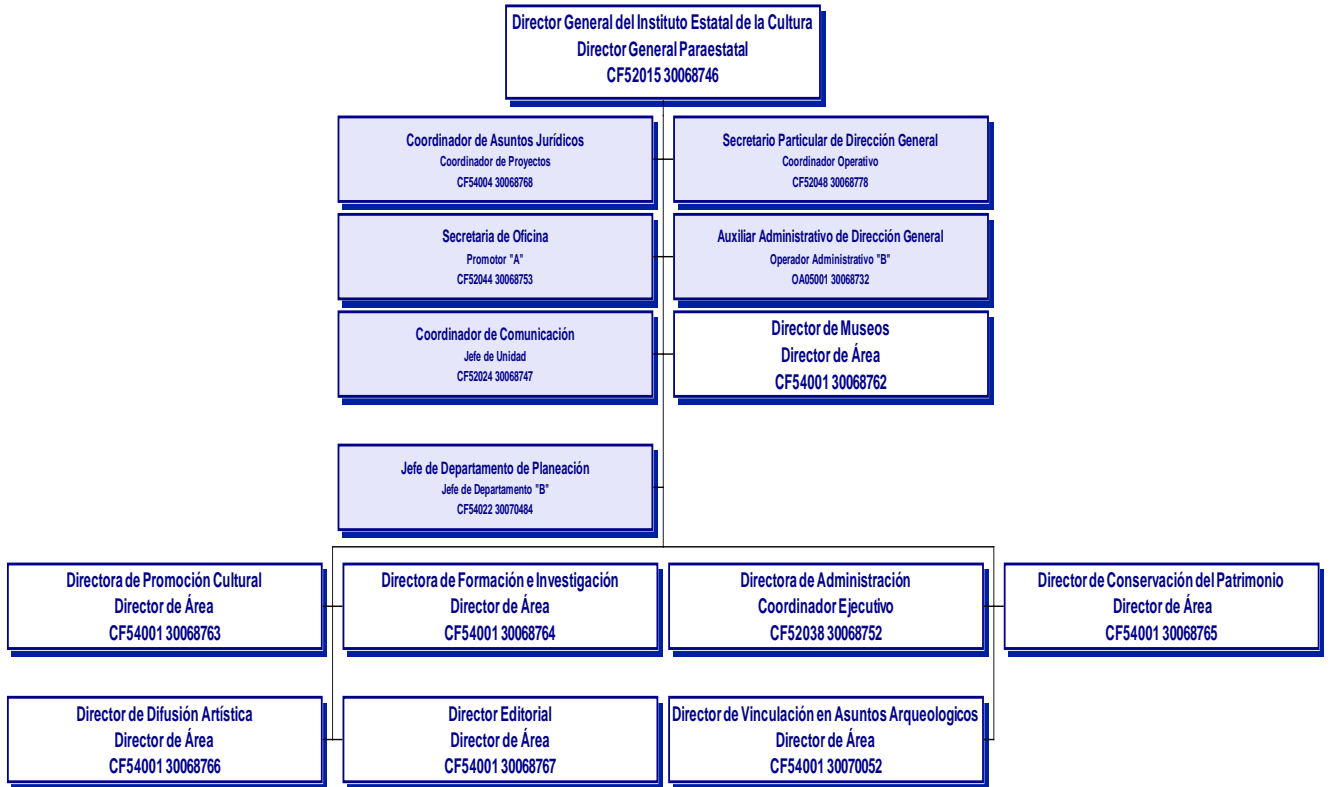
Director General del Instituto Estatal de la Cultura
Director General Paraestatal
CF52015 30068746

Coordinador de Asuntos Jurídicos
Coordinador de Proyectos
CF54004 30068768

Secretario Particular de Dirección General
Coordinador Operativo
CF52048 30068778

Secretaria de Oficina
Promotor "A"
CF52044 30068753

Auxiliar Administrativo de Dirección General
Operador Administrativo "B"
OA05001 30068732

Coordinador de Comunicación
Jefe de Unidad
CF52024 30068747

Director de Museos
Director de Área
CF54001 30068762

Jefe de Departamento de Planeación
Jefe de Departamento "B"
CF54022 30070484

Directora de Promoción Cultural
Director de Área
CF54001 30068763

Directora de Formación e Investigación
Director de Área
CF54001 30068764

Directora de Administración
Coordinador Ejecutivo
CF52038 30068752

Director de Conservación del Patrimonio
Director de Área
CF54001 30068765

Director de Difusión Artística
Director de Área
CF54001 30068766

Director Editorial
Director de Área
CF54001 30068767

Director de Vinculación en Asuntos Arqueologicos
Director de Área
CF54001 30070052